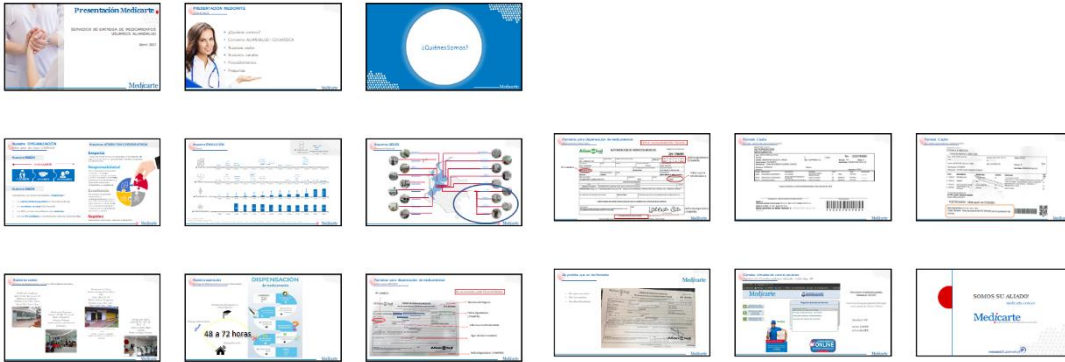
Presentación Medicarte

SERVICIO DE ENTREGA DE MEDICAMENTOS USUARIOS ALIANSALUD

Medicarte

PRESENTACIÓN MEDICARTE

¿Quiénes somos?

Convenio ALIANSALUD - MEDICARTE

Nuestra sede

Nuestros canales

Procedimientos

Medicarte

¿QuiénesSomos?

Medicarte

Nuestra ORGANIZACIÓN

Medicarte

Nuestra UBICACIÓN

Medicarte

Nuestras SEDES

Medicarte

Medicarte

Medicarte

Medicarte

Medicarte

DISPENSACIÓN

48 a 72 horas

Medicarte

Medicarte

Medicarte

Medicarte

Medicarte

ONLINE

Medicarte

SOMOS SU ALIADO!

Medicarte